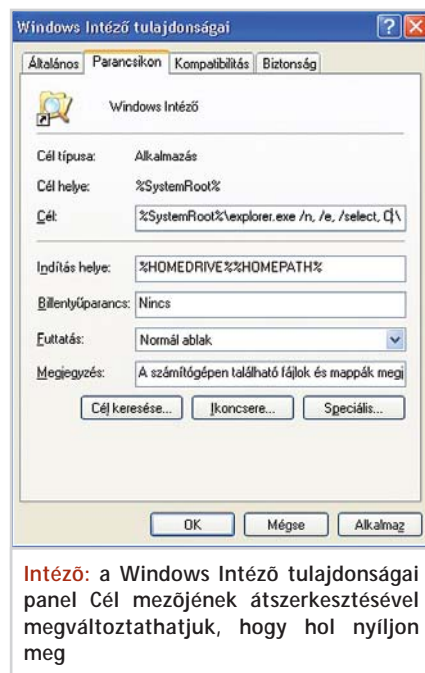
Windows Intéző tulajdonságai

Általános | Parancsikon | Kompatibilitás | Biztonság

Windows Intéző

Cél típusa: Alkalmazás

Cél helye: %SystemRoot%

Cél: %SystemRoot%\explorer.exe /n, /e, /select, C:\

Indítás helye: %HOMEDRIVE%%HOMEPATH%

Billentyűparancs: Nincs

Futtatás: Normál ablak

Megjegyzés: A számítógépen található fájlok és mappák megj

Cél keresése... | Ikoncsere... | Speciális...

OK | Mégse | Alkalmaz

Intéző: a Windows Intéző tulajdonságai panel Cél mezőjének átszerkesztésével megváltoztathatjuk, hogy hol nyíljon meg